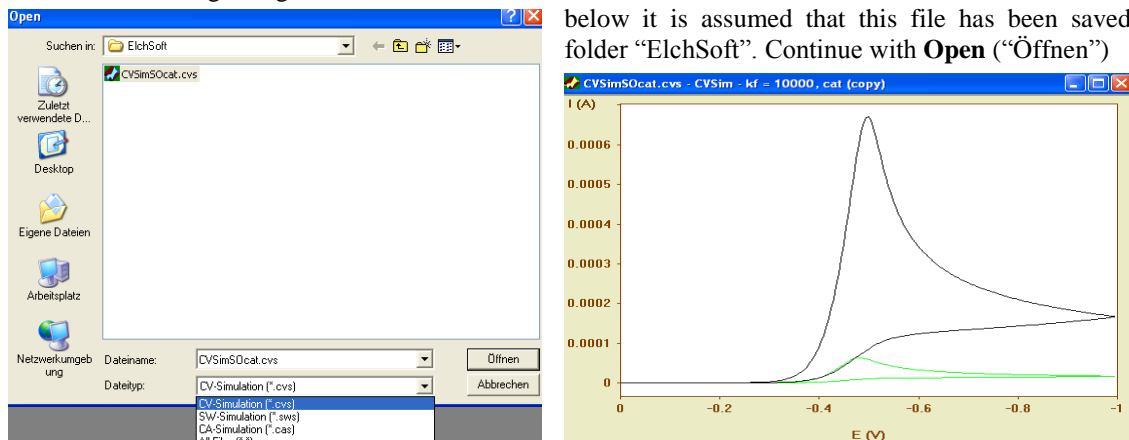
Open

Suchen in: ElchSoft

CVSimSOcat.cvs

Zuletzt verwendete D...

Desktop

Eigene Dateien

Arbeitsplatz

Netzwerkumgebung

Dateiname: CVSimSOcat.cvs

Dateityp: CV-Simulation (*.cvs)

Öffnen

Abbrechen

CV-Simulation (*.cvs)
SW-Simulation (*.sws)
CA-Simulation (*.cas)
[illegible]

below it is assumed that this file has been saved folder "ElchSoft". Continue with **Open** ("Öffnen")

CVSimSOcat.cvs - CVSim - kf = 10000, cat (copy)

I (A)

0.0006

0.0005

0.0004

0.0003

0.0002

0.0001

0

0 −0.2 −0.4 −0.6 −0.8 −1

E (V)